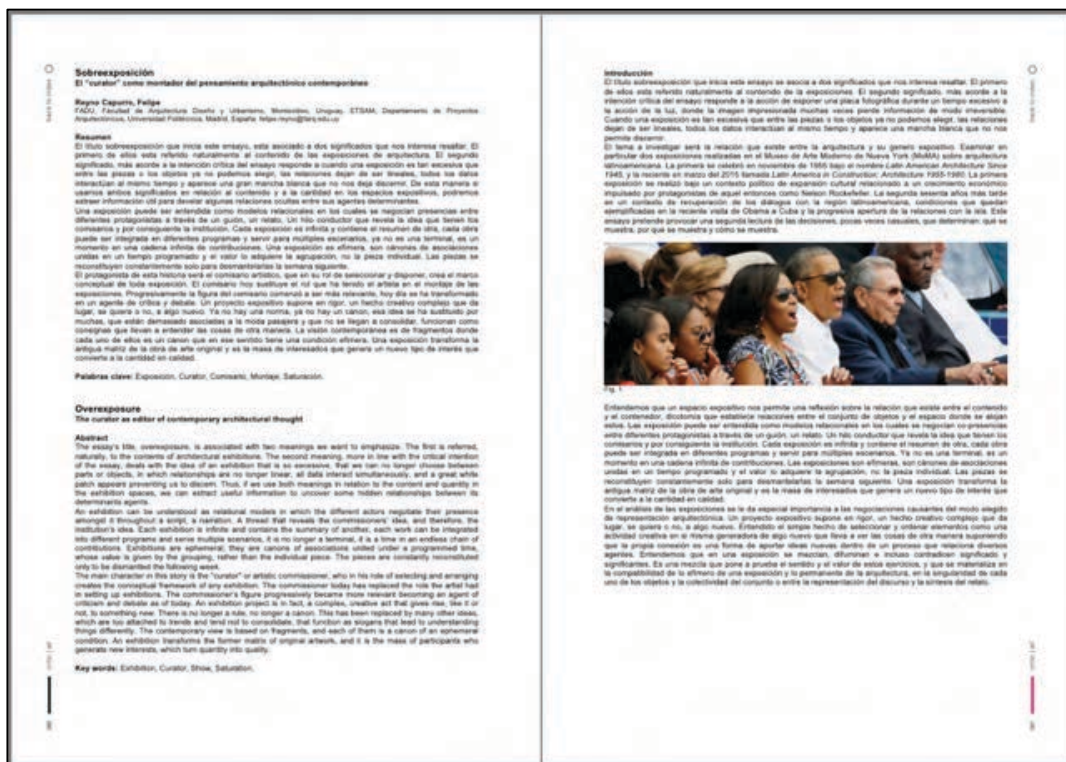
Sobreexposición
El "curator" como montador del pensamiento arquitectónico contemporáneo

Reyno Capurro, Felipe
FADU, Facultad de Arquitectura Diseño y Urbanismo, Montevideo, Uruguay. ETSAM, Departamento de Proyectos Arquitectónicos, Universidad Politécnica, Madrid, España. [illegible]

Resumen
El título sobreexposición que inicia este ensayo, está asociado a dos significados que nos interesa resaltar. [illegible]

Palabras clave: Exposición, Curator, Comisario, Montaje, Saturación.

Overexposure
The curator as editor of contemporary architectural thought

Abstract
The essay's title, overexposure, is associated with two meanings we want to emphasize. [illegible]

Key words: Exhibition, Curator, Show, Saturation.

Introducción
El título sobreexposición que inicia este ensayo se asocia a dos significados que nos interesa resaltar. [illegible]

Fig. 1

Entendemos que un espacio expositivo nos permite una reflexión sobre la relación que existe entre el contenido y el contenedor, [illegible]